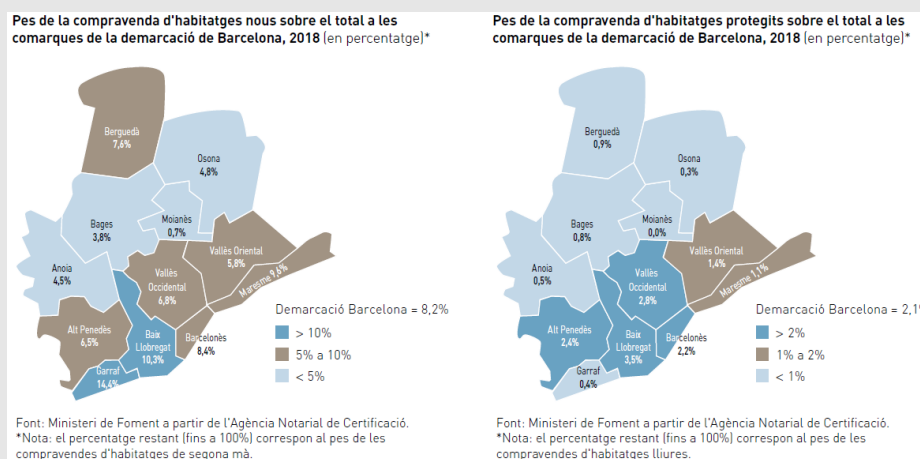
Pes de la compravenda d'habitatges nous sobre el total a les comarques de la demarcació de Barcelona, 2018 (en percentatge)*

Berguedà
7,6%
Osona
4,8%
Bages
3,8%
Moianès
0,7%
Anoia
4,5%
Vallès Oriental
5,8%
Vallès Occidental
6,8%
Maresme 9,6%
Alt Penedès
6,5%
Baix Llobregat
10,3%
Barcelonès
8,4%
Garraf
14,4%

Demarcació Barcelona = 8,2%
> 10%
5% a 10%
< 5%

Font: Ministeri de Foment a partir de l'Agència Notarial de Certificació.
*Nota: el percentatge restant (fins a 100%) correspon al pes de les compravendes d'habitatges de segona mà.

Pes de la compravenda d'habitatges protegits sobre el total a les comarques de la demarcació de Barcelona, 2018 (en percentatge)*

Berguedà
0,9%
Osona
0,3%
Bages
0,8%
Moianès
0,0%
Anoia
0,5%
Vallès Oriental
1,4%
Vallès Occidental
2,8%
Maresme 1,1%
Alt Penedès
2,4%
Baix Llobregat
3,5%
Barcelonès
2,2%
Garraf
0,4%

Demarcació Barcelona = 2,1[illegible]
> 2%
1% a 2%
< 1%

Font: Ministeri de Foment a partir de l'Agència Notarial de Certificació.
*Nota: el percentatge restant (fins a 100%) correspon al pes de les compravendes d'habitatges lliures.